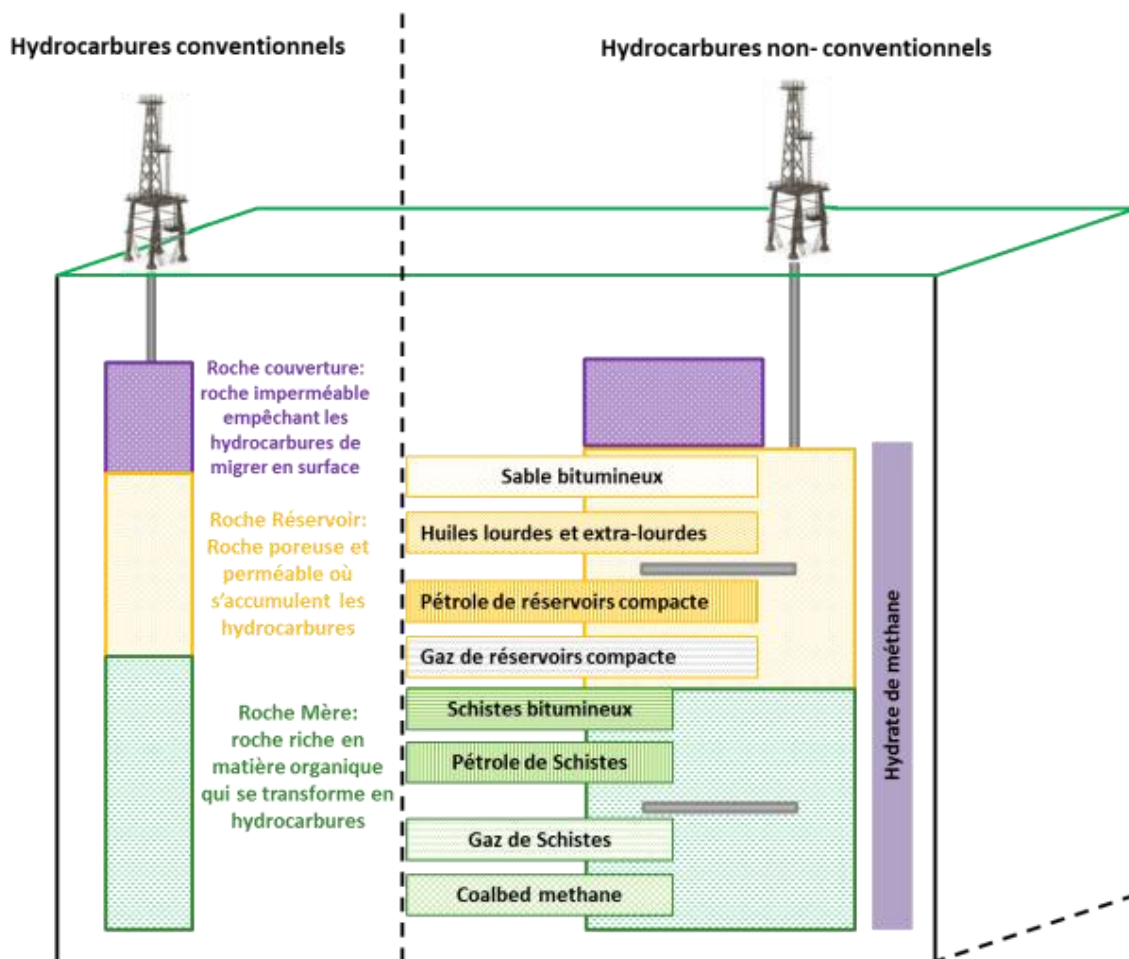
Hydrocarbures conventionnels

Hydrocarbures non- conventionnels

Roche couverture: roche imperméable empêchant les hydrocarbures de migrer en surface

Roche Réservoir: Roche poreuse et perméable où s'accumulent les hydrocarbures

Roche Mère: roche riche en matière organique qui se transforme en hydrocarbures

Sable bitumineux

Huiles lourdes et extra-lourdes

Pétrole de réservoirs compacte

Gaz de réservoirs compacte

Schistes bitumineux

Pétrole de Schistes

Gaz de Schistes

Coalbed methane

Hydrate de méthane